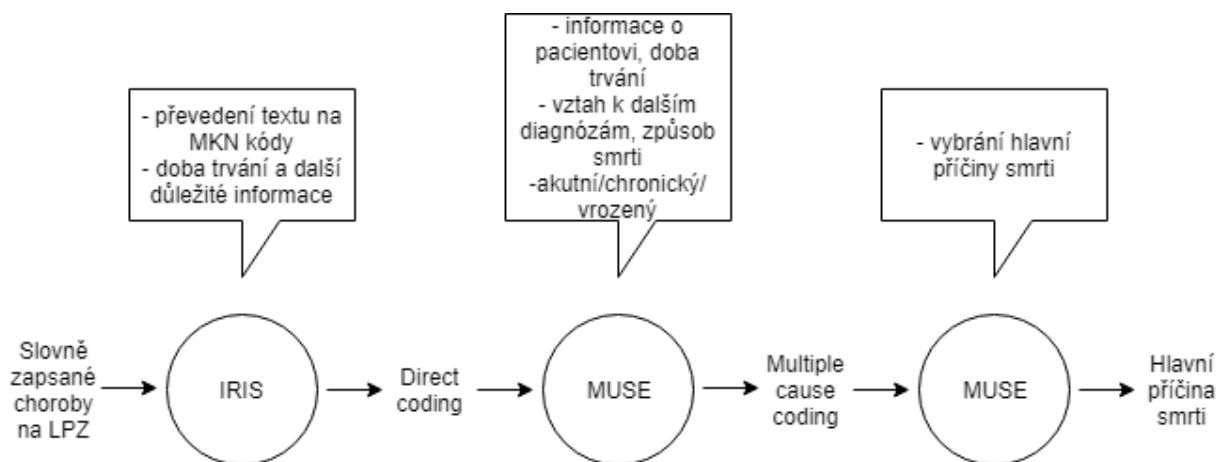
- převedení textu na MKN kódy
- doba trvání a další důležité informace

- informace o pacientovi, doba trvání
- vztah k dalším diagnózám, způsob smrti
-akutní/chronický/vrozený

- vybrání hlavní příčiny smrti

Slovně zapsané choroby na LPZ

IRIS

Direct coding

MUSE

Multiple cause coding

MUSE

Hlavní příčina smrti